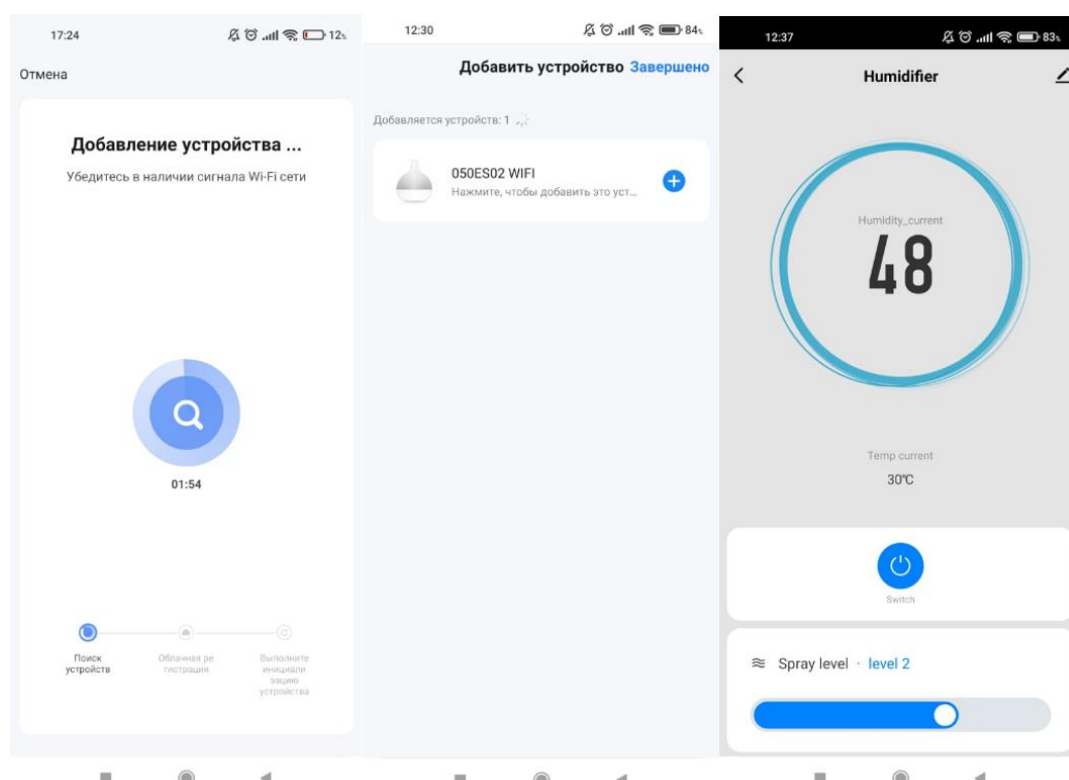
17:24 12

Отмена

Добавление устройства ...

Убедитесь в наличии сигнала Wi-Fi сети

01:54

Поиск устройства

Облачная регистрация

Выполните инициализацию устройства

12:30 84

Добавить устройство Завершено

Добавляется устройств: 1

050ES02 WIFI
Нажмите, чтобы добавить это уст...

12:37 83

Humidifier

Humidity_current
48

Temp current
30℃

Switch

Spray level · level 2